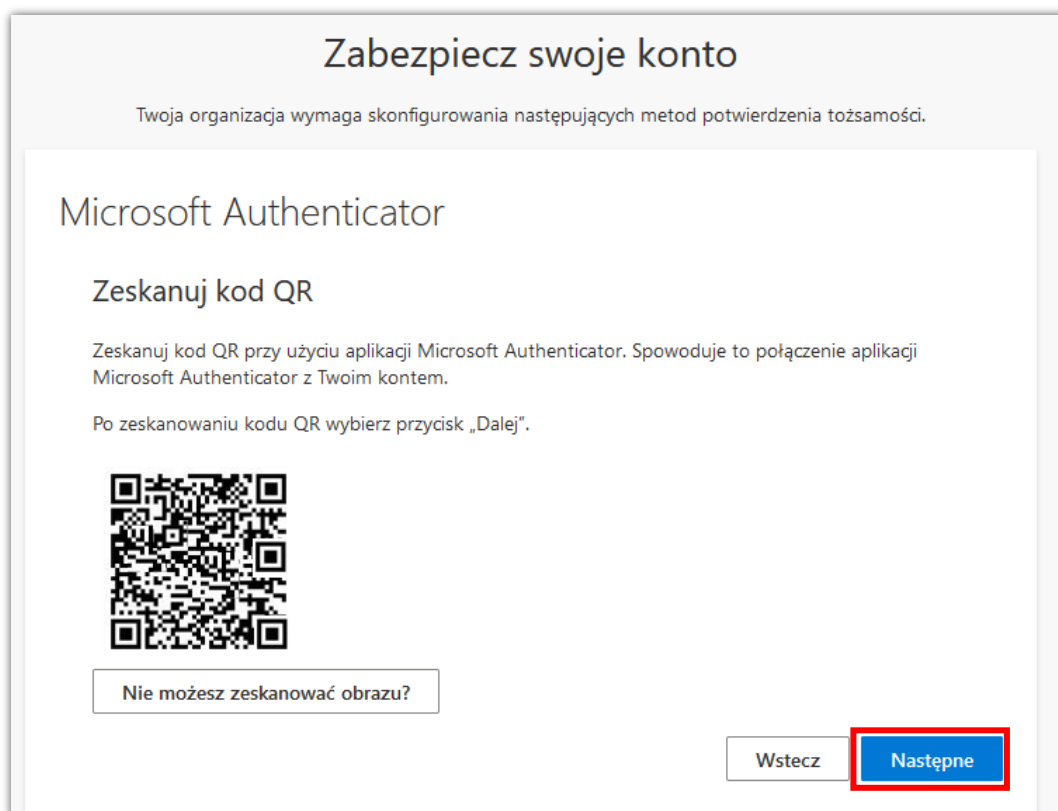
Zabezpiecz swoje konto

Twoja organizacja wymaga skonfigurowania następujących metod potwierdzenia tożsamości.

Microsoft Authenticator

Zeskanuj kod QR

Zeskanuj kod QR przy użyciu aplikacji Microsoft Authenticator. Spowoduje to połączenie aplikacji Microsoft Authenticator z Twoim kontem.

Po zeskanowaniu kodu QR wybierz przycisk „Dalej".

Nie możesz zeskanować obrazu?

Wstecz

Następne